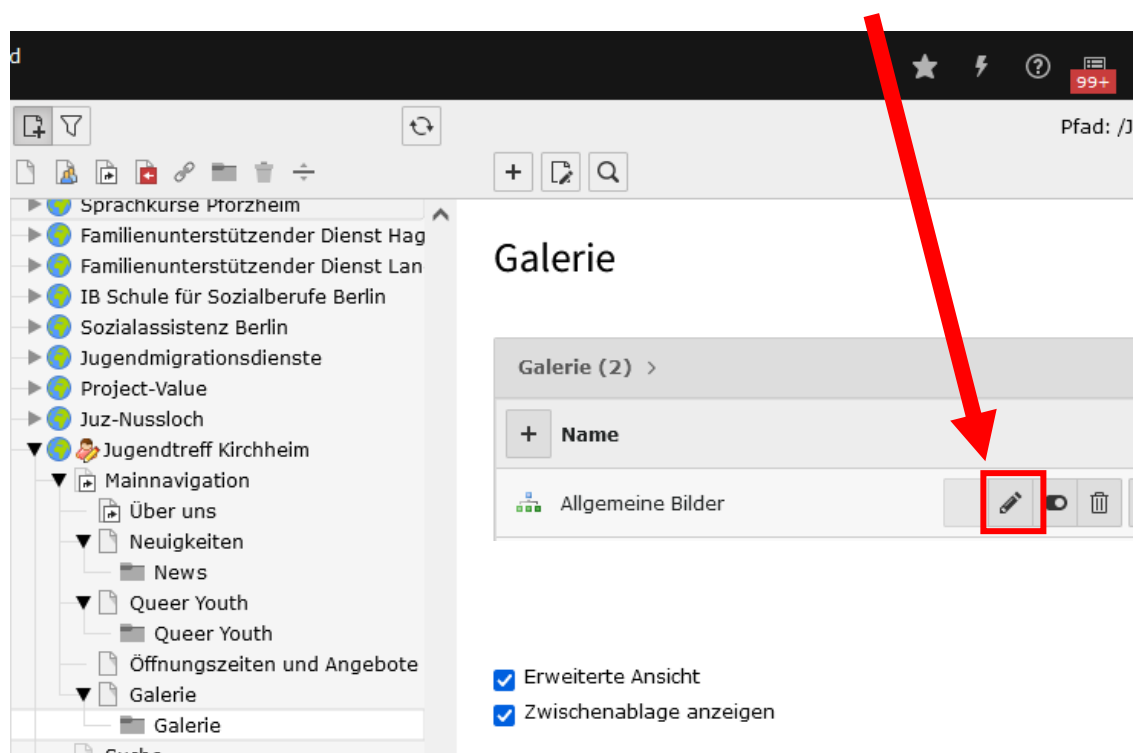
d

99+

Pfad: /J

Sprachkurse Pforzheim
Familienunterstützender Dienst Hag
Familienunterstützender Dienst Lan
IB Schule für Sozialberufe Berlin
Sozialassistenz Berlin
Jugendmigrationsdienste
Project-Value
Juz-Nussloch
Jugendtreff Kirchheim
Mainnavigation
Über uns
Neuigkeiten
News
Queer Youth
Queer Youth
Öffnungszeiten und Angebote
Galerie
Galerie
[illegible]

Galerie

Galerie (2) >

Name

Allgemeine Bilder

Erweiterte Ansicht
Zwischenablage anzeigen